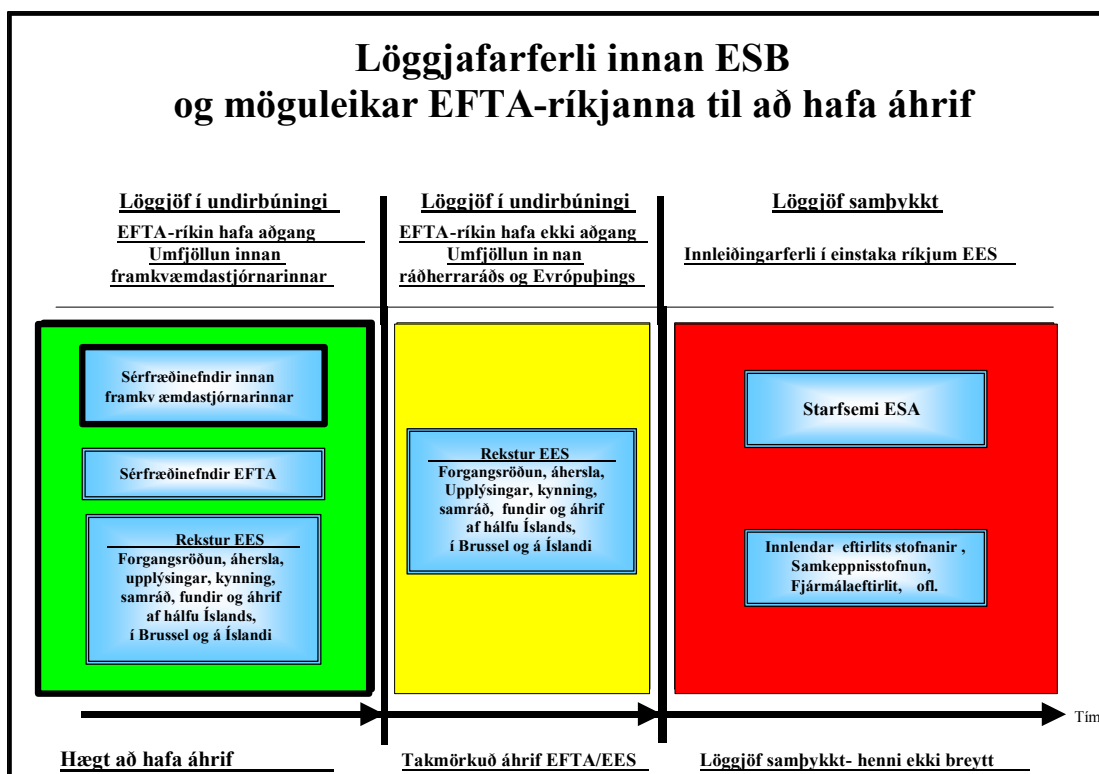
Löggjafarferli innan ESB
og möguleikar EFTA-ríkjanna til að hafa áhrif

Löggjöf í undirbúningi
EFTA-ríkin hafa aðgang
Umfjöllun innan framkvæmdastjórnarinnar

Löggjöf í undirbúningi
EFTA-ríkin hafa ekki aðgang
Umfjöllun in nan ráðherraráðs og Evrópuþings

Löggjöf samþykkt
Innleiðingarferli í einstaka ríkjum EES

Sérfræðinefndir innan framkv æmdastjórnarinnar

Sérfræðinefndir EFTA

Rekstur EES
Forgangsröðun, áhersla, upplýsingar, kynning, samráð, fundir og áhrif af hálfu Íslands, í Brussel og á Íslandi

Rekstur EES
Forgangsröðun, áhersla, Upplýsingar, kynning, samráð, fundir og áhrif af hálfu Íslands, í Brussel og á Íslandi

Starfsemi ESA

Innlendar eftirlits stofnanir , Samkeppnisstofnun, Fjármálaeftirlit, ofl.

Tím

Hægt að hafa áhrif

Takmörkuð áhrif EFTA/EES

Löggjöf samþykkt- henni ekki breytt